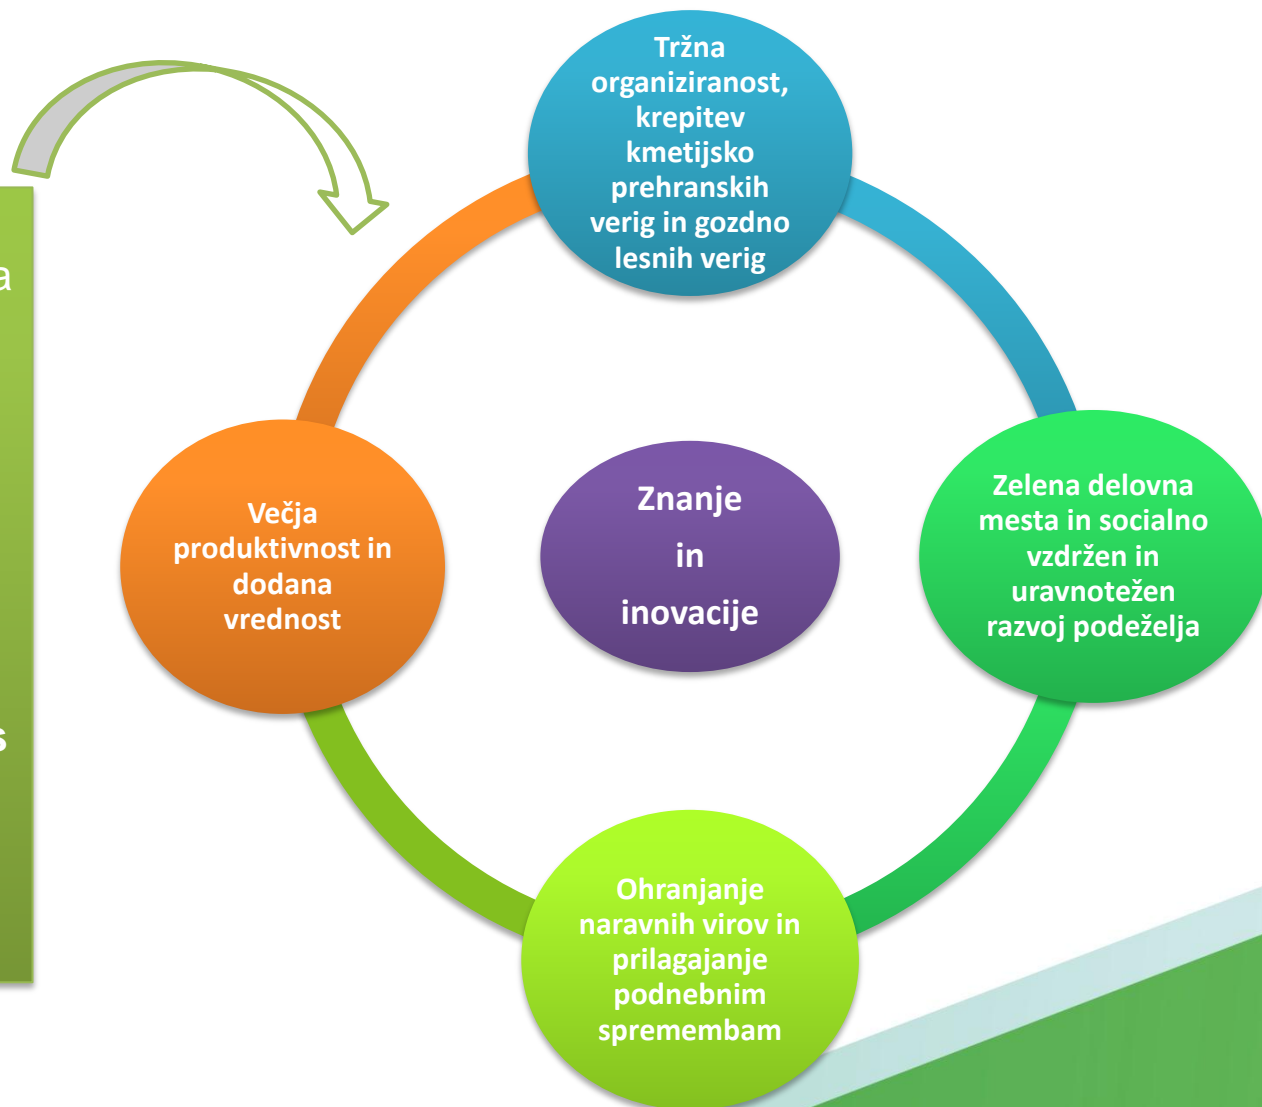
Tržna organiziranost, krepitev kmetijsko prehranskih verig in gozdno lesnih verig

Večja produktivnost in dodana vrednost

Znanje in inovacije

Zelena delovna mesta in socialno vzdržen in uravnotežen razvoj podeželja

Ohranjanje naravnih virov in prilagajanje podnebnim spremembam